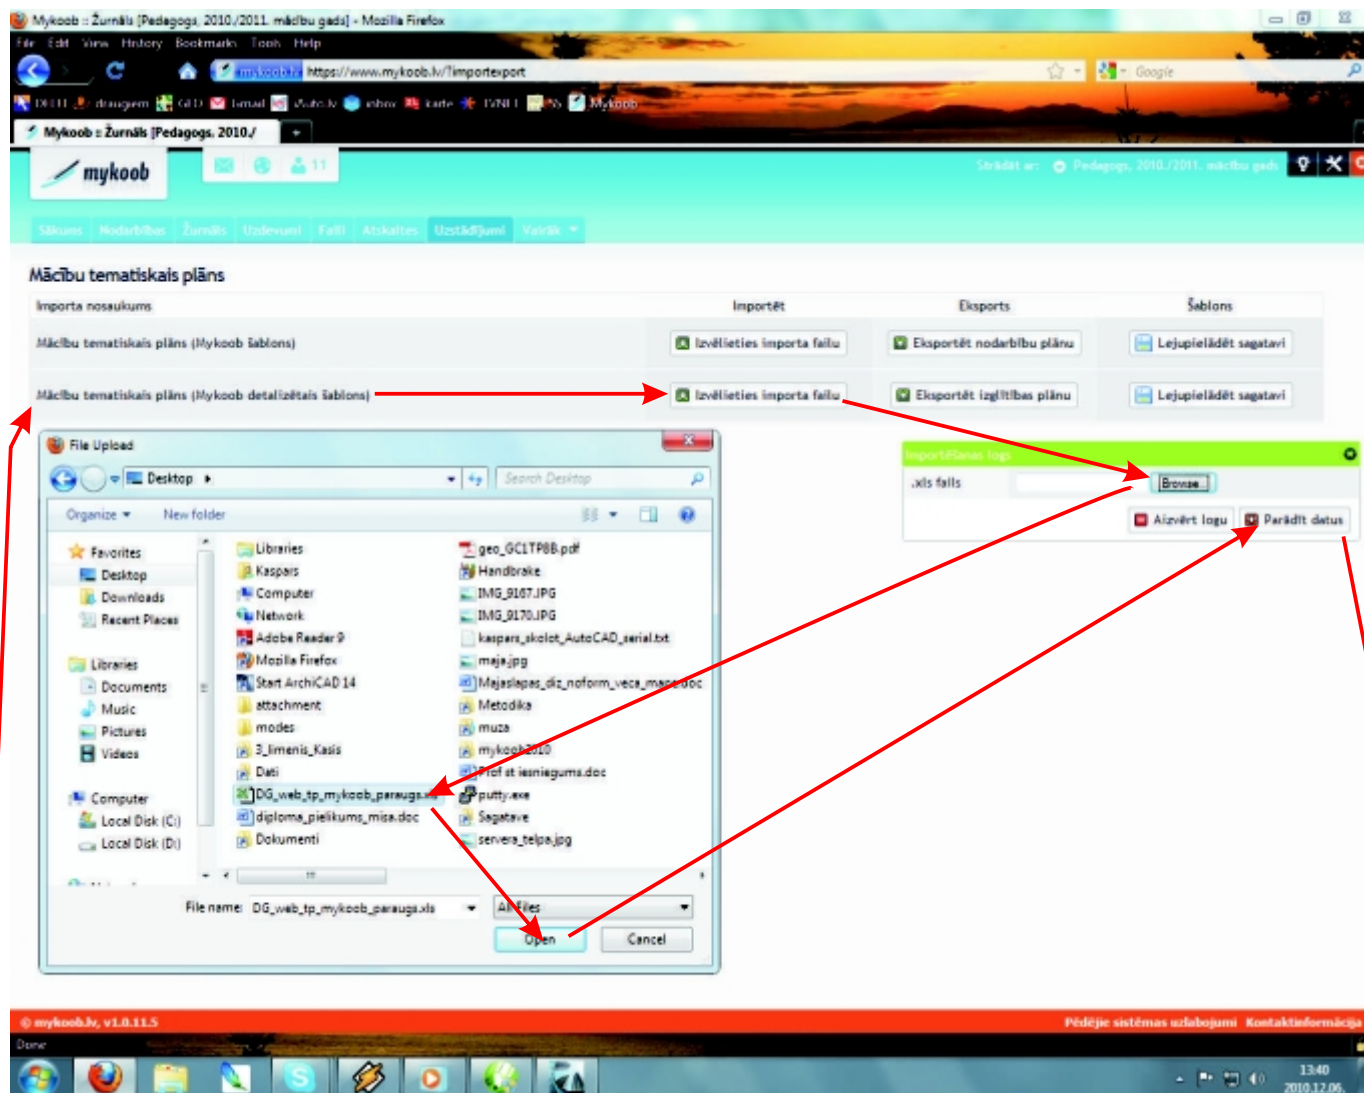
Mykoob :: Žurnāls [Pedagogs, 2010./2011. mācību gads] - Mozilla Firefox

File Edit View History Bookmarks Tools Help

mykoob.lv https://www.mykoob.lv/?importexport

Google

DELFI draugiem GID Gmail Auto.lv inbox karte LNB Mykoob

Mykoob :: Žurnāls [Pedagogs, 2010./

mykoob

11

Strādāt ar: Pedagogs, 2010./2011. mācību gads

Sākums Nodarbības Žurnāls Uzdevumi Faili Atskaites Uzstādījumi Vairāk

Mācību tematiskais plāns

| Importa nosaukums | Importēt | Eksports | Šablons |
|---|---|---|---|
| Mācību tematiskais plāns (Mykoob šablons) | Izvēlieties importa failu | Eksportēt nodarbību plānu | Lejupielādēt sagatavi |
| Mācību tematiskais plāns (Mykoob detalizētais šablons) | Izvēlieties importa failu | Eksportēt izglītības plānu | Lejupielādēt sagatavi |

Importēšanas logs

.xls fails Browse...

Aizvērt logu Parādīt datus

File Upload

Desktop

Search Desktop

Organize New folder

Favorites
Desktop
Downloads
Recent Places

Libraries
Documents
Music
Pictures
Videos

Computer
Local Disk (C:)
Local Disk (D:)

Libraries
Kaspars
Computer
Network
Adobe Reader 9
Mozilla Firefox
Start ArchiCAD 14
attachment
modes
3_limenis_Kasis
Dati
DG_web_tp_mykoob_paraugs.xls
diploma_pielikums_misa.doc
Dokumenti

geo_GC1TP8B.pdf
Handbrake
IMG_9167.JPG
IMG_9170.JPG
kaspars_skolot_AutoCAD_serial.txt
maja.jpg
Majaslapas_diz_noform_veca_mape.doc
Metodika
muza
mykoob2010
Prof st iesniegums.doc
putty.exe
Sagatave
servera_telpa.jpg

File name: DG_web_tp_mykoob_paraugs.xls

All Files

Open Cancel

© mykoob.lv, v1.0.11.5

Pēdējie sistēmas uzlabojumi Kontaktinformācija

Done

13:40
2010.12.06.